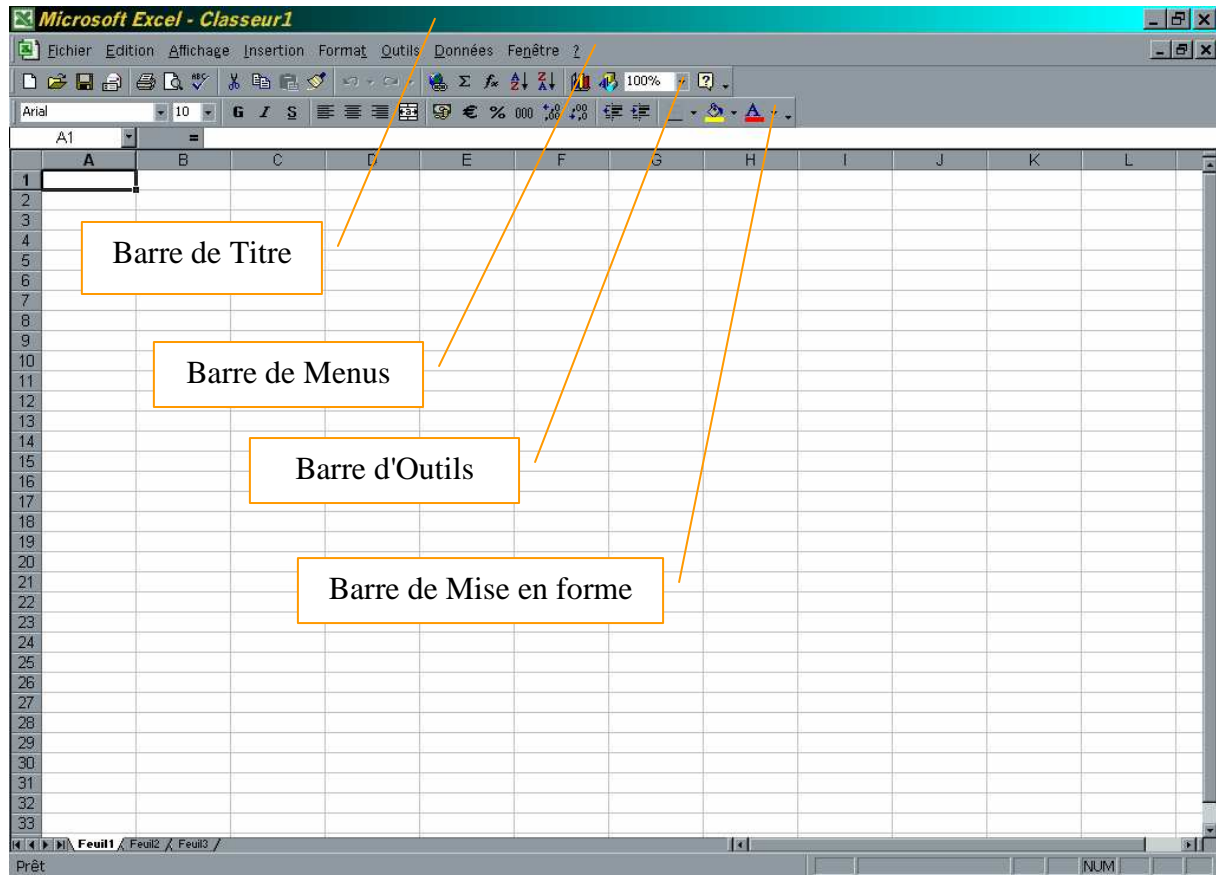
Microsoft Excel - Classeur1

Fichier Edition Affichage Insertion Format Outils Données Fenêtre ?

100%

Arial 10 G I S € % 000

A1 =

| | A | B | C | D | E | F | G | H | I | J | K | L |
|---|---|---|---|---|---|---|---|---|---|---|---|---|
| 1 | | | | | | | | | | | | |
| 2 | | | | | | | | | | | | |
| 3 | | | | | | | | | | | | |
| 4 | | | | | | | | | | | | |
| 5 | | | | | | | | | | | | |
| 6 | | | | | | | | | | | | |
| 7 | | | | | | | | | | | | |
| 8 | | | | | | | | | | | | |
| 9 | | | | | | | | | | | | |
| 10 | | | | | | | | | | | | |
| 11 | | | | | | | | | | | | |
| 12 | | | | | | | | | | | | |
| 13 | | | | | | | | | | | | |
| 14 | | | | | | | | | | | | |
| 15 | | | | | | | | | | | | |
| 16 | | | | | | | | | | | | |
| 17 | | | | | | | | | | | | |
| 18 | | | | | | | | | | | | |
| 19 | | | | | | | | | | | | |
| 20 | | | | | | | | | | | | |
| 21 | | | | | | | | | | | | |
| 22 | | | | | | | | | | | | |
| 23 | | | | | | | | | | | | |
| 24 | | | | | | | | | | | | |
| 25 | | | | | | | | | | | | |
| 26 | | | | | | | | | | | | |
| 27 | | | | | | | | | | | | |
| 28 | | | | | | | | | | | | |
| 29 | | | | | | | | | | | | |
| 30 | | | | | | | | | | | | |
| 31 | | | | | | | | | | | | |
| 32 | | | | | | | | | | | | |
| 33 | | | | | | | | | | | | |

Barre de Titre

Barre de Menus

Barre d'Outils

Barre de Mise en forme

Feuil1 Feuil2 Feuil3

Prêt NUM